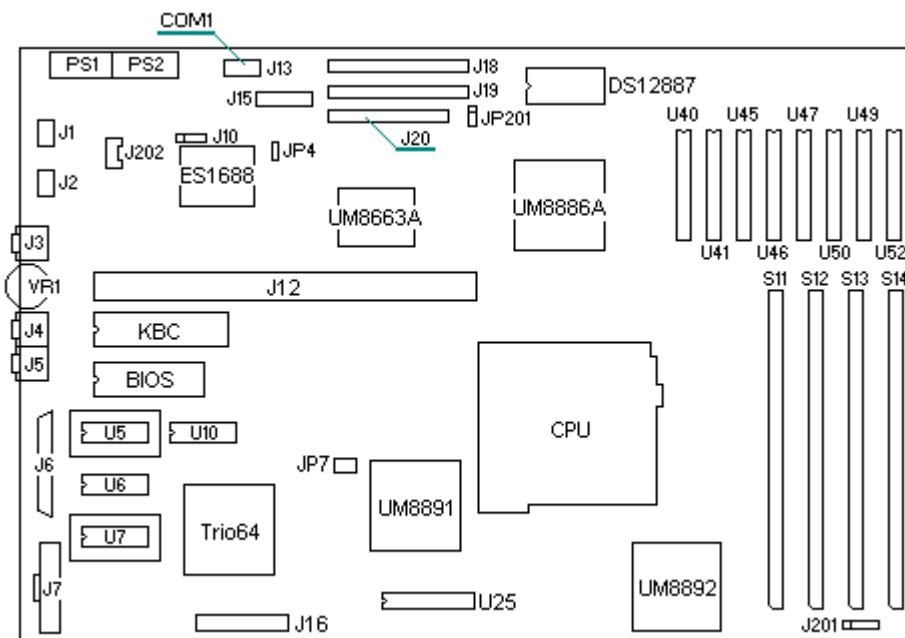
COM1
PS1
PS2
J13
J18
J19
DS12887
J15
J20
JP201
J1
J10
J202
JP4
ES1688
J2
U40
U45
U47
U49
UM8663A
UM8886A
J3
U41
U46
U50
U52
VR1
J12
S11
S12
S13
S14
J4
KBC
J5
BIOS
U5
U10
CPU
J6
JP7
U6
UM8891
U7
Trio64
J7
UM8892
U25
J16
J201